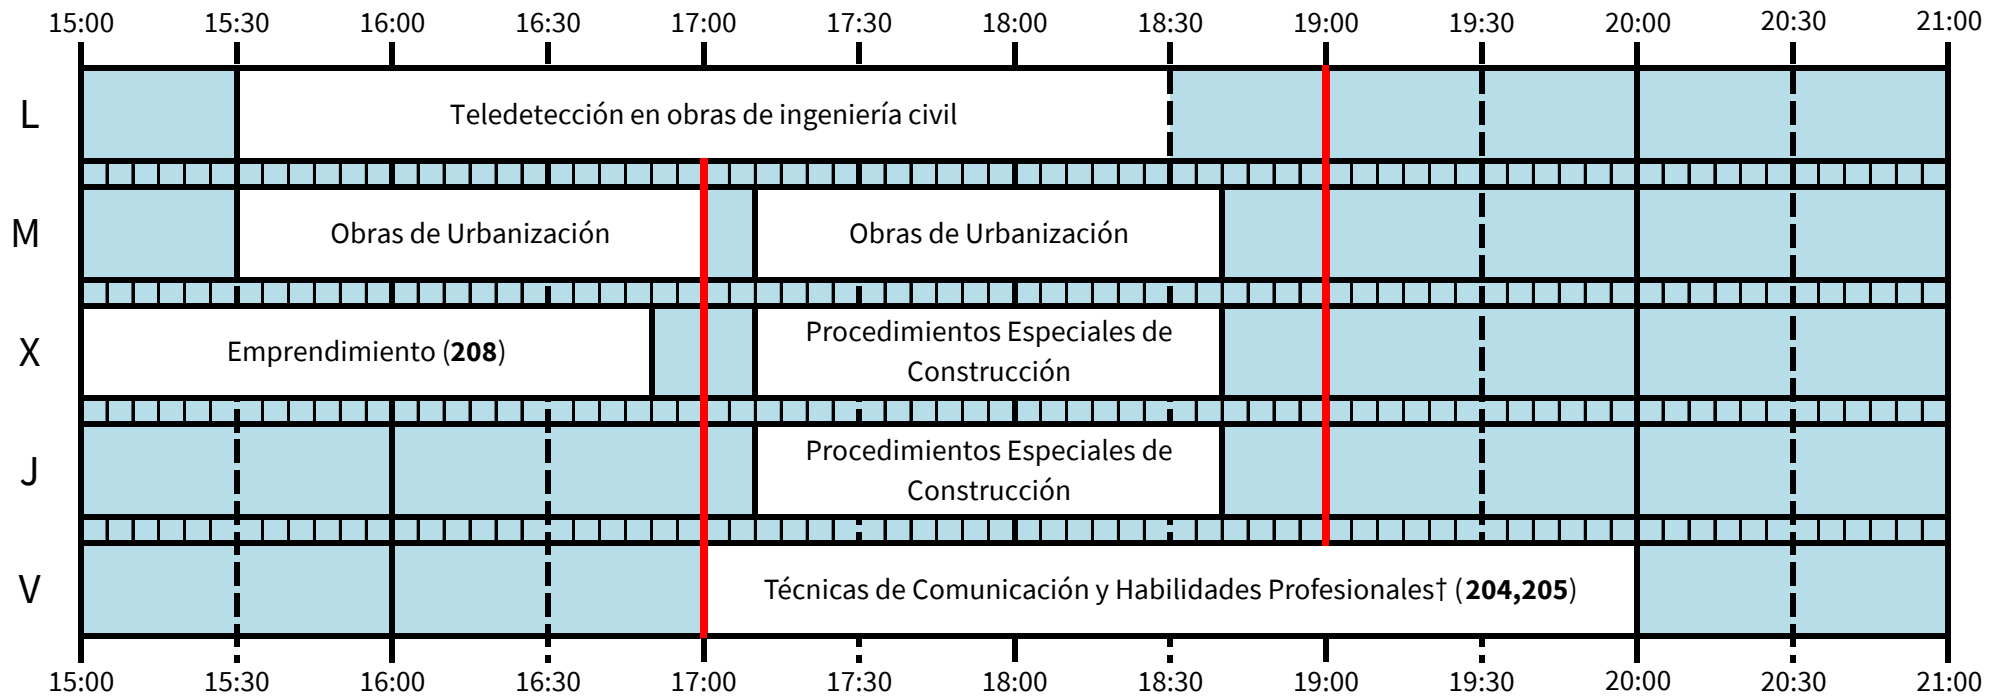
| | 15:00 | 15:30 | 16:00 | 16:30 | 17:00 | 17:30 | 18:00 | 18:30 | 19:00 | 19:30 | 20:00 | 20:30 | 21:00 |
|---|---|---|---|---|---|---|---|---|---|---|---|---|---|
| L | | Teledetección en obras de ingeniería civil | | | | | | | | | | | |
| M | | Obras de Urbanización | | | | Obras de Urbanización | | | | | | | |
| X | Emprendimiento (**208**) | | | | | Procedimientos Especiales de Construcción | | | | | | | |
| J | | | | | | Procedimientos Especiales de Construcción | | | | | | | |
| V | | | | | Técnicas de Comunicación y Habilidades Profesionales† (**204,205**) | | | | | | | | |

15:00 15:30 16:00 16:30 17:00 17:30 18:00 18:30 19:00 19:30 20:00 20:30 21:00